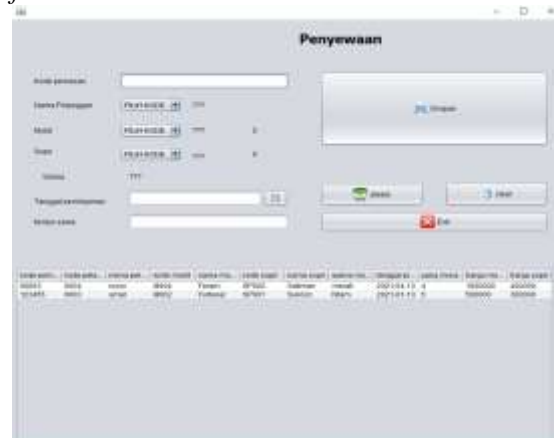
Penyewaan

Kode penyewaan

Nama Pelanggan PILIH KODE ???

Mobil PILIH KODE ??? 0

Supir PILIH KODE ??? 0

Harga ???

Tanggal pembayaran

Lama sewa

Simpan

Hapus

Clear

Exit

| kode pem... | kode pela... | nama pel... | kode mobil | nama mo... | kode supir | nama supir | alamat ma... | tanggal p... | lama (hari) | harga mo... | harga supir |
|---|---|---|---|---|---|---|---|---|---|---|---|
| 00001 | 0001 | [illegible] | 0001 | Toyota | SP001 | Sukiman | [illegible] | 2021-01-13 | 4 | 1000000 | 400000 |
| 123455 | 0002 | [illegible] | 0002 | Fortuner | SP001 | Sukiman | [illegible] | 2021-01-13 | 5 | 500000 | 500000 |